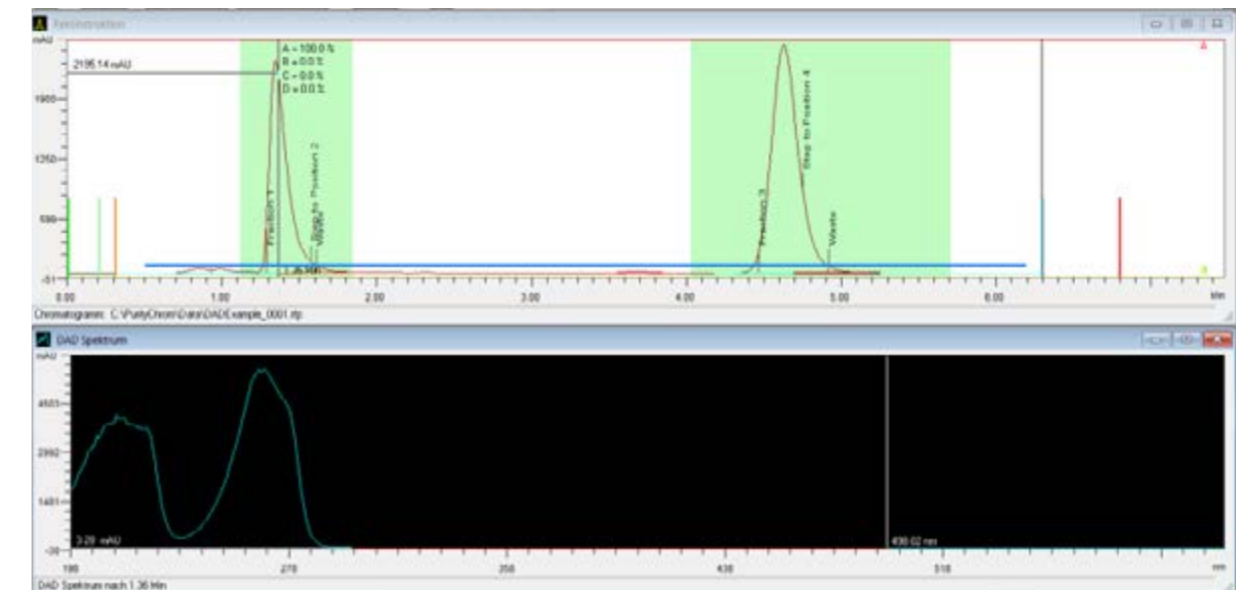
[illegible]

mAU

2195.14 mAU

A = 100.0 %
B = 0.0 %
C = 0.0 %
D = 0.0 %

1980

1350

590

-51

Position 1

Step to Position 2

Waste

1.36 Min

Position 3

Step to Position 4

Waste

0.00

1.00

2.00

3.00

4.00

5.00

6.00

Min

Chromatogramm: C:\PurityChrom\Daten\DAD\Example_0001.rtp

DAD Spektrum

mAU

4503

2992

1481

-30

3.28 mAU

436.02 nm

190

270

350

430

510

nm

DAD Spektrum nach 1.36 Min